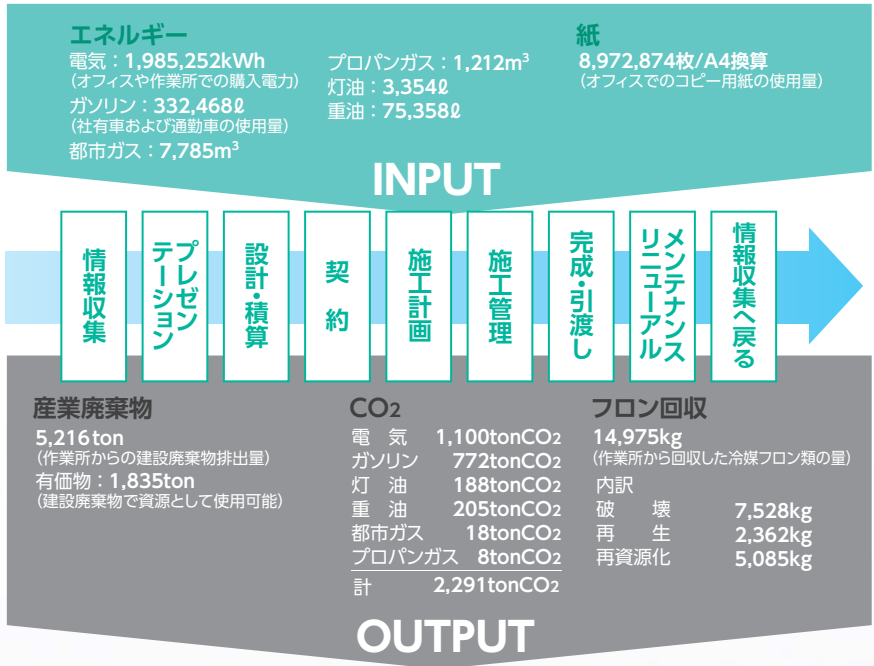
エネルギー
電気：1,985,252kWh
（オフィスや作業所での購入電力）
ガソリン：332,468ℓ
（社有車および通勤車の使用量）
都市ガス：7,785m$^3$

プロパンガス：1,212m$^3$
灯油：3,354ℓ
重油：75,358ℓ

紙
8,972,874枚/A4換算
（オフィスでのコピー用紙の使用量）

INPUT

情報収集
プレゼンテーション
設計・積算
契約
施工計画
施工管理
完成・引渡し
メンテナンスリニューアル
情報収集へ戻る

産業廃棄物
5,216ton
（作業所からの建設廃棄物排出量）
有価物：1,835ton
（建設廃棄物で資源として使用可能）

$CO_2$
| | |
|---|---|
| 電　気 | 1,100ton$CO_2$ |
| ガソリン | 772ton$CO_2$ |
| 灯　油 | 188ton$CO_2$ |
| 重　油 | 205ton$CO_2$ |
| 都市ガス | 18ton$CO_2$ |
| プロパンガス | 8ton$CO_2$ |
| 計 | 2,291ton$CO_2$ |

フロン回収
14,975kg
（作業所から回収した冷媒フロン類の量）
内訳
| | |
|---|---|
| 破　壊 | 7,528kg |
| 再　生 | 2,362kg |
| 再資源化 | 5,085kg |

OUTPUT